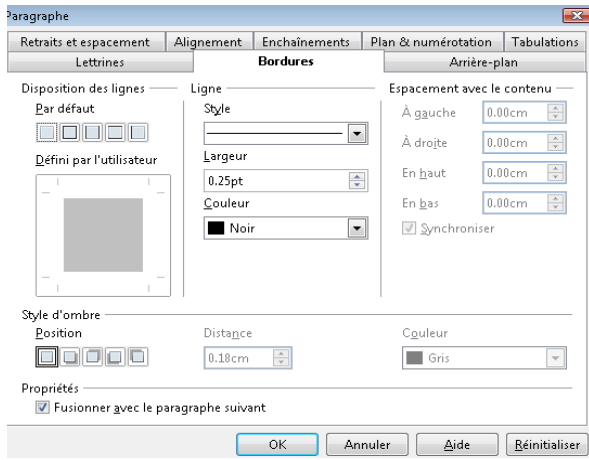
Paragraphe

Retraits et espacement | Alignement | Enchaînements | Plan & numérotation | Tabulations
Lettrines | Bordures | Arrière-plan

Disposition des lignes
Par défaut
Défini par l'utilisateur

Ligne
Style
Largeur
0.25pt
Couleur
Noir

Espacement avec le contenu
À gauche 0.00cm
À droite 0.00cm
En haut 0.00cm
En bas 0.00cm
Synchroniser

Style d'ombre
Position
Distance
0.18cm
Couleur
Gris

Propriétés
Fusionner avec le paragraphe suivant

OK
Annuler
Aide
Réinitialiser